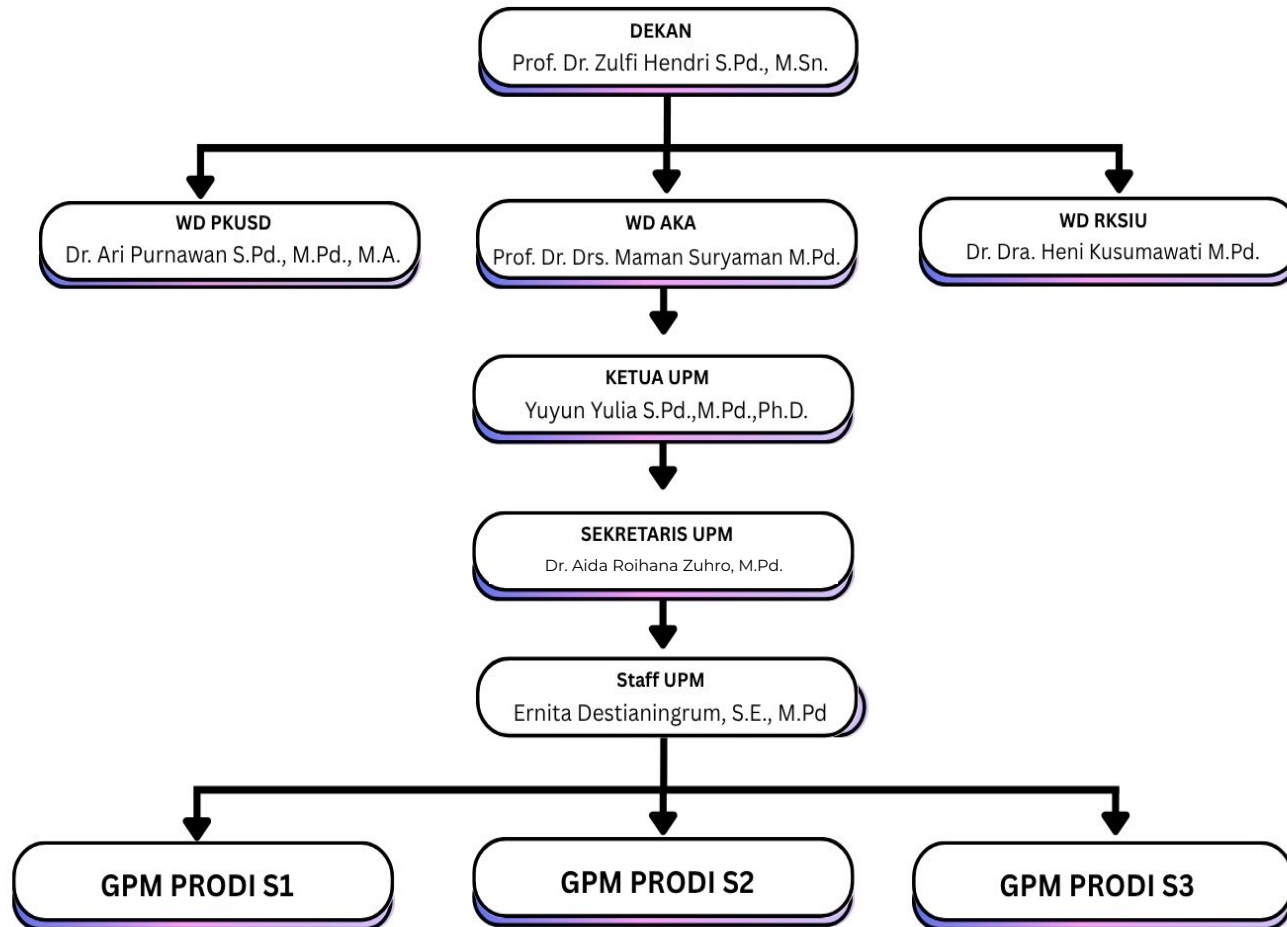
DEKAN
Prof. Dr. Zulfi Hendri S.Pd., M.Sn.

WD PKUSD
Dr. Ari Purnawan S.Pd., M.Pd., M.A.

WD AKA
Prof. Dr. Drs. Maman Suryaman M.Pd.

WD RKSIU
Dr. Dra. Heni Kusumawati M.Pd.

KETUA UPM
Yuyun Yulia S.Pd.,M.Pd.,Ph.D.

SEKRETARIS UPM
Dr. Aida Roihana Zuhro, M.Pd.

Staff UPM
Ernita Destianingrum, S.E., M.Pd

GPM PRODI S1

GPM PRODI S2

GPM PRODI S3